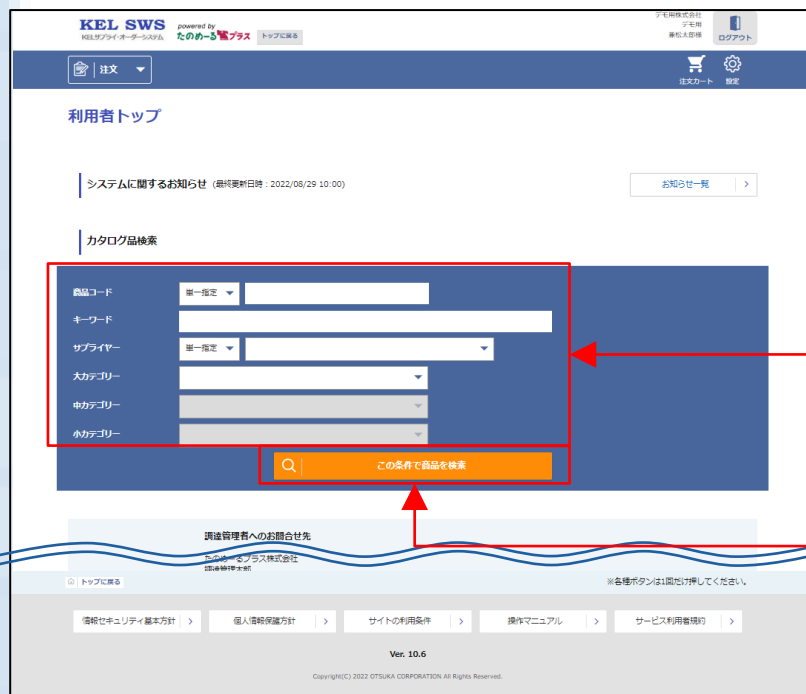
KEL SWS
KELサプライ・オーダーシステム
powered by
たのめーるプラス
トップに戻る

デモ用株式会社
デモ用
兼松太郎様
ログアウト

注文
注文カート
設定

利用者トップ

システムに関するお知らせ (最終更新日時：2022/08/29 10:00)
お知らせ一覧

カタログ品検索

商品コード
単一指定
キーワード
サプライヤー
単一指定
大カテゴリー
中カテゴリー
小カテゴリー

この条件で商品を検索

調達管理者へのお問合せ先
たのめーるプラス株式会社
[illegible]

トップに戻る
※各種ボタンは1回だけ押してください。

情報セキュリティ基本方針
個人情報保護方針
サイトの利用条件
操作マニュアル
サービス利用者規約

Ver. 10.6

Copyright(C) 2022 OTSUKA CORPORATION All Rights Reserved.